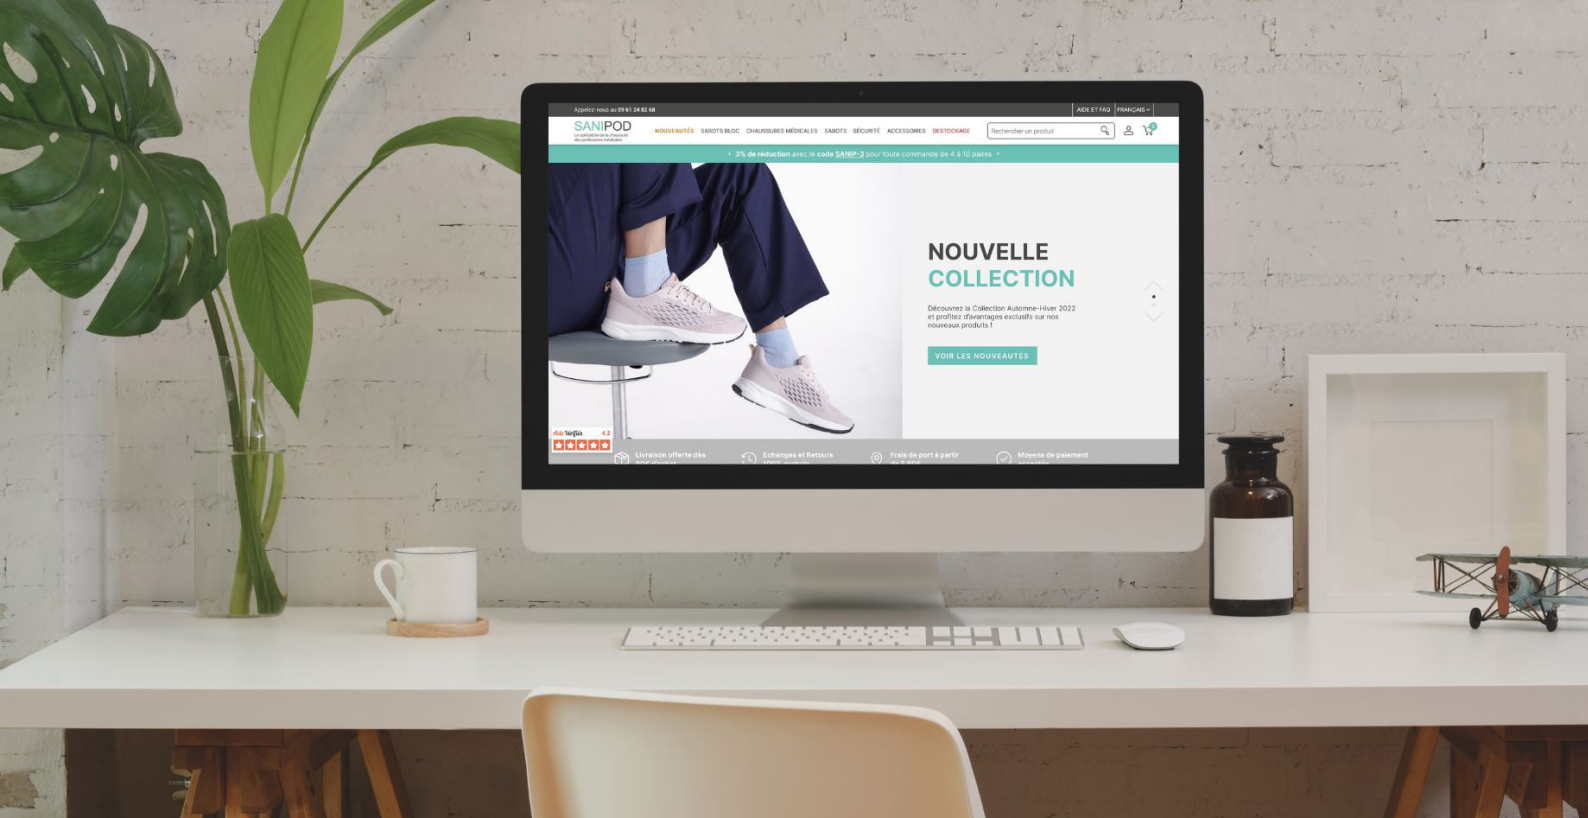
Appelez-nous au 09 61 24 82 68

AIDE ET FAQ FRANÇAIS

SANIPOD

La spécialiste de la chaussure des professions médicales

NOUVEAUTÉS SABOTS BLOC CHAUSSURES MÉDICALES SABOTS SÉCURITÉ ACCESSOIRES DESTOCKAGE

Rechercher un produit

‹ 3% de réduction avec le code SANIP-3 pour toute commande de 4 à 10 paires ›

NOUVELLE COLLECTION

Découvrez la Collection Automne-Hiver 2022 et profitez d'avantages exclusifs sur nos nouveaux produits !

VOIR LES NOUVEAUTÉS

Avis Vérifiés 4.2

Livraison offerte dès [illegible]

Echanges et Retours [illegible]

Frais de port à partir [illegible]

Moyens de paiement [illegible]